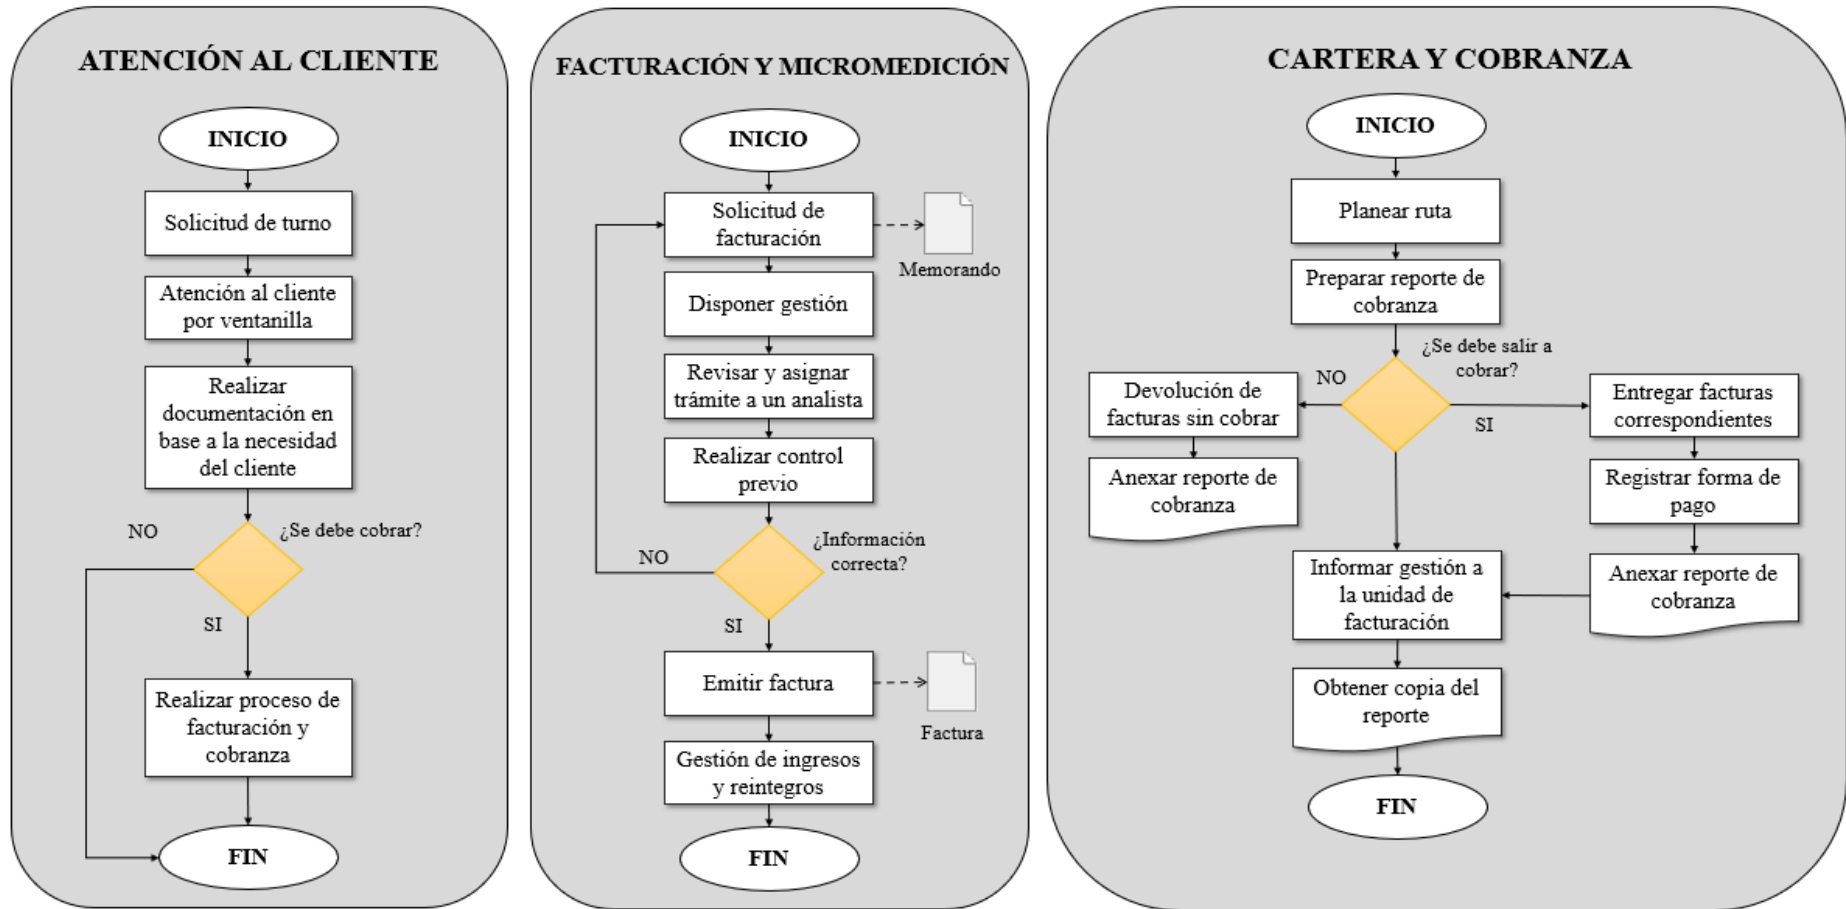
ATENCIÓN AL CLIENTE

INICIO

Solicitud de turno

Atención al cliente por ventanilla

Realizar documentación en base a la necesidad del cliente

NO

¿Se debe cobrar?

SI

Realizar proceso de facturación y cobranza

FIN

FACTURACIÓN Y MICROMEDICIÓN

INICIO

Solicitud de facturación

Memorando

Disponer gestión

Revisar y asignar trámite a un analista

Realizar control previo

NO

¿Información correcta?

SI

Emitir factura

Factura

Gestión de ingresos y reintegros

FIN

CARTERA Y COBRANZA

INICIO

Planear ruta

Preparar reporte de cobranza

¿Se debe salir a cobrar?

NO

Devolución de facturas sin cobrar

Anexar reporte de cobranza

SI

Entregar facturas correspondientes

Registrar forma de pago

Anexar reporte de cobranza

Informar gestión a la unidad de facturación

Obtener copia del reporte

FIN